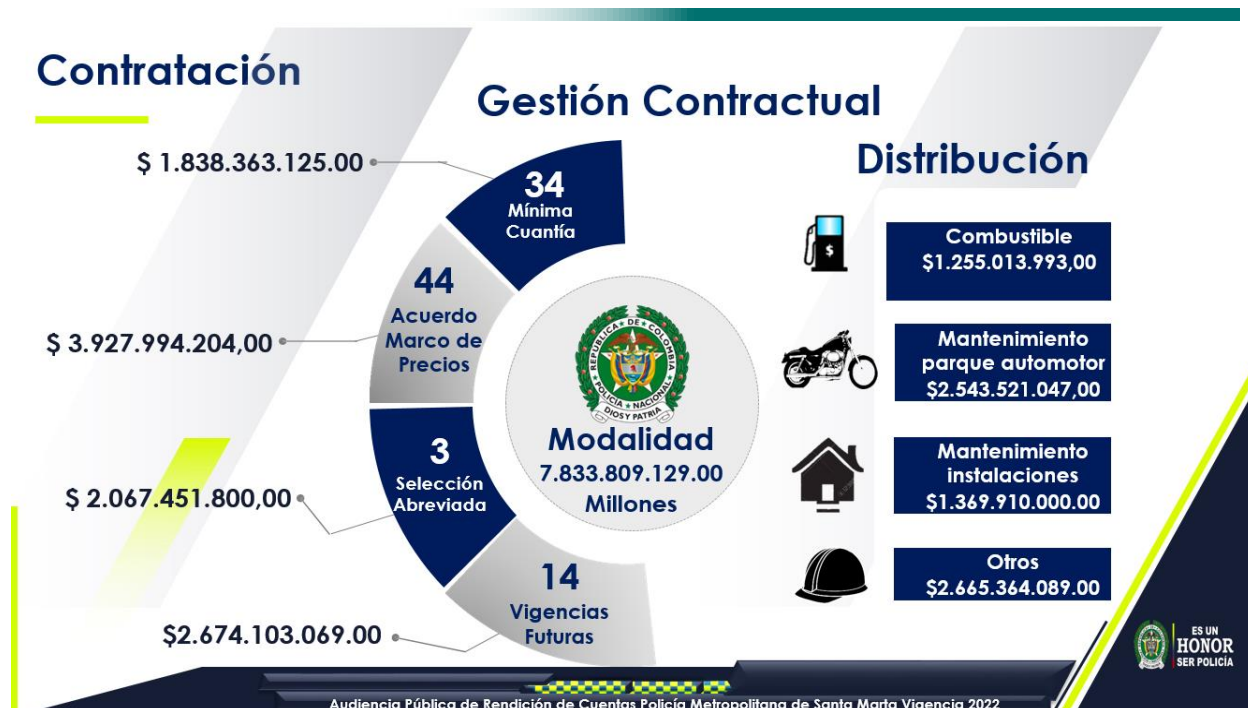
Contratación

Gestión Contractual

$ 1.838.363.125.00

34
Mínima Cuantía

44
Acuerdo Marco de Precios

$ 3.927.994.204,00

3
Selección Abreviada

$ 2.067.451.800,00

14
Vigencias Futuras

$2.674.103.069.00

REPÚBLICA DE COLOMBIA
POLICÍA NACIONAL
DIOS Y PATRIA

Modalidad
7.833.809.129.00
Millones

Distribución

Combustible
$1.255.013.993,00

Mantenimiento parque automotor
$2.543.521.047,00

Mantenimiento instalaciones
$1.369.910.000.00

Otros
$2.665.364.089.00

ES UN HONOR SER POLICÍA

Audiencia Pública de Rendición de Cuentas Policía Metropolitana de Santa Marta Vigencia 2022